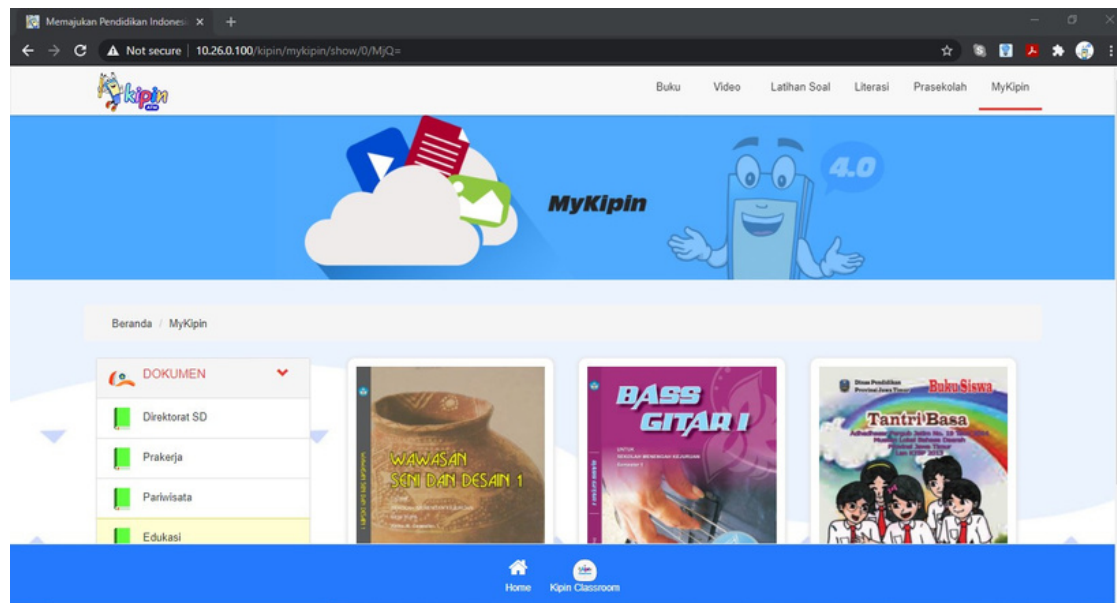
Memajukan Pendidikan Indonesi ×  +

Not secure | 10.26.0.100/kipin/mykipin/show/0/MjQ=

kipin

Buku Video Latihan Soal Literasi Prasekolah MyKipin

MyKipin

4.0

Beranda / MyKipin

DOKUMEN

Direktorat SD

Prakerja

Pariwisata

Edukasi

WAWASAN SENI DAN DESAIN 1

BASS GITAR I

UNTUK SEKOLAH MENENGAH KEJURUAN

Dinas Pendidikan Provinsi Jawa Timur

Buku Siswa

Tantri Basa

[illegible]

Home Kipin Classroom